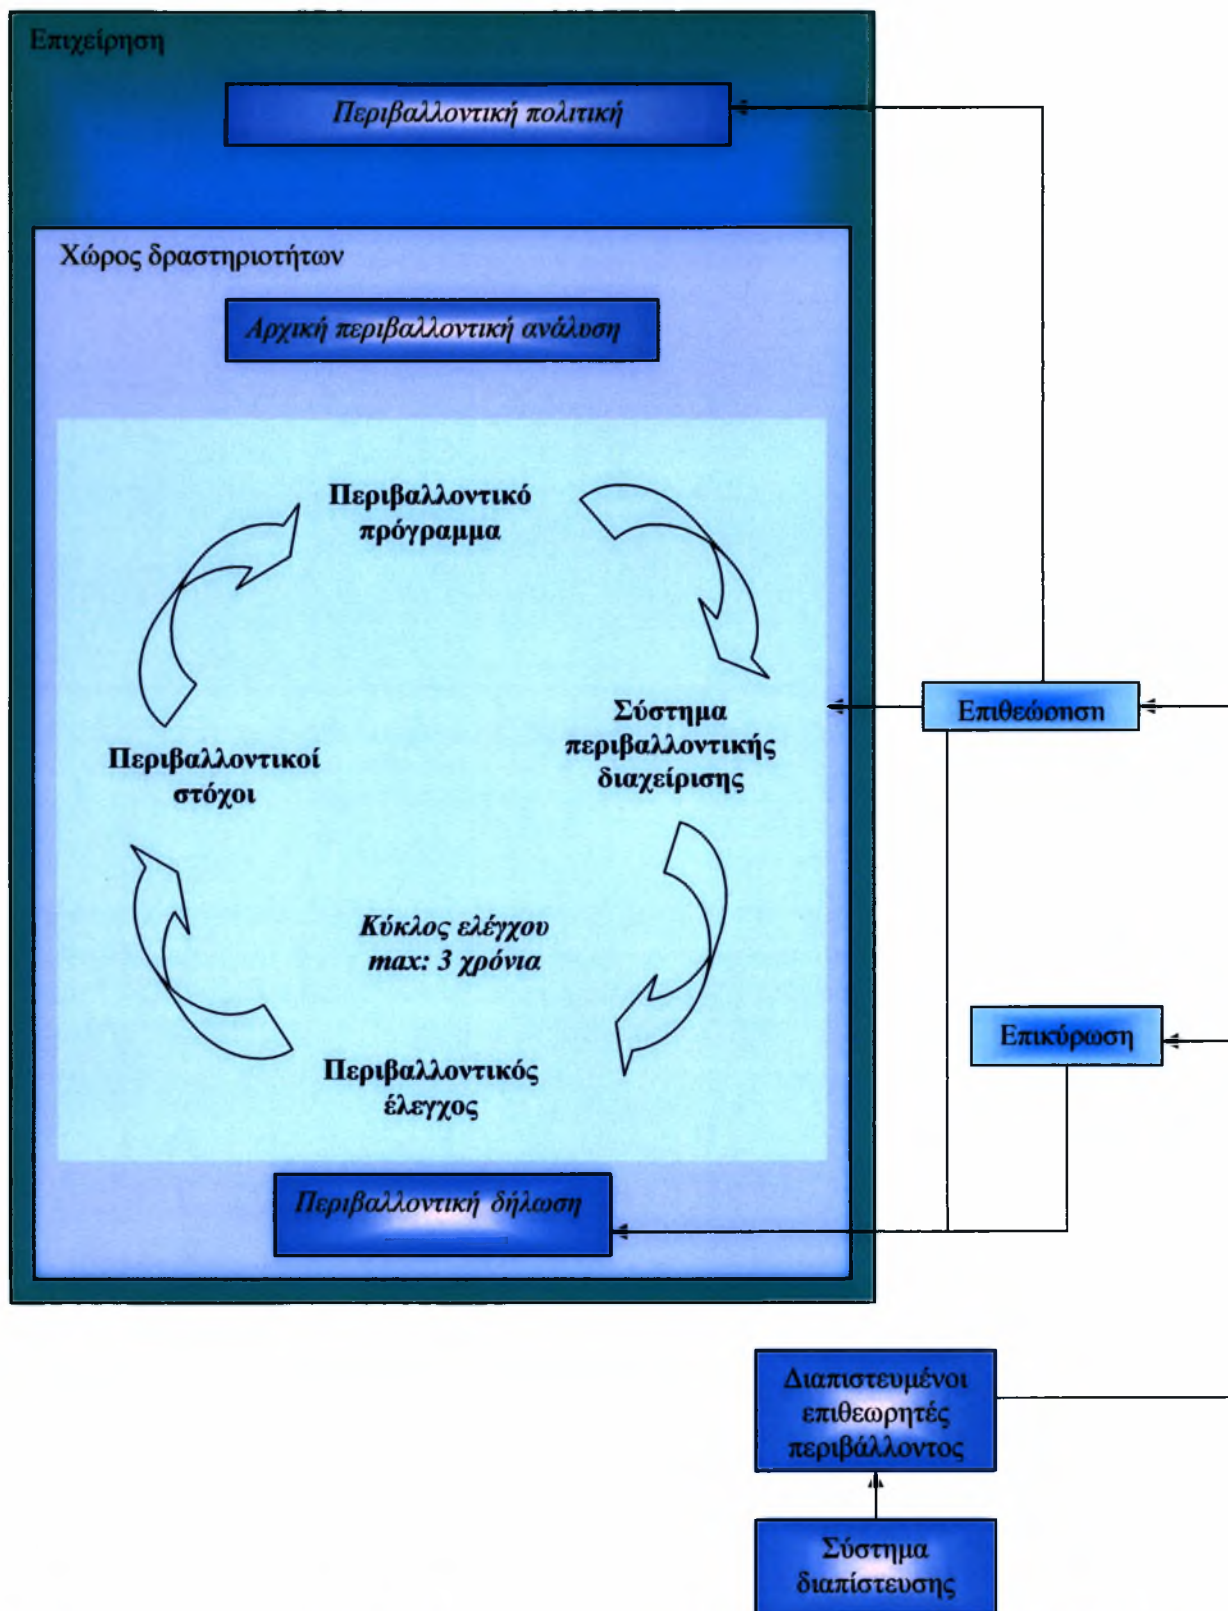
Επιχείρηση

Περιβαλλοντική πολιτική

Χώρος δραστηριοτήτων

Αρχική περιβαλλοντική ανάλυση

Περιβαλλοντικό πρόγραμμα

Σύστημα περιβαλλοντικής διαχείρισης

Περιβαλλοντικοί στόχοι

Κύκλος ελέγχου max: 3 χρόνια

Περιβαλλοντικός έλεγχος

Περιβαλλοντική δήλωση

Επιθεώρηση

Επικύρωση

Διαπιστευμένοι επιθεωρητές περιβάλλοντος

Σύστημα διαπίστευσης